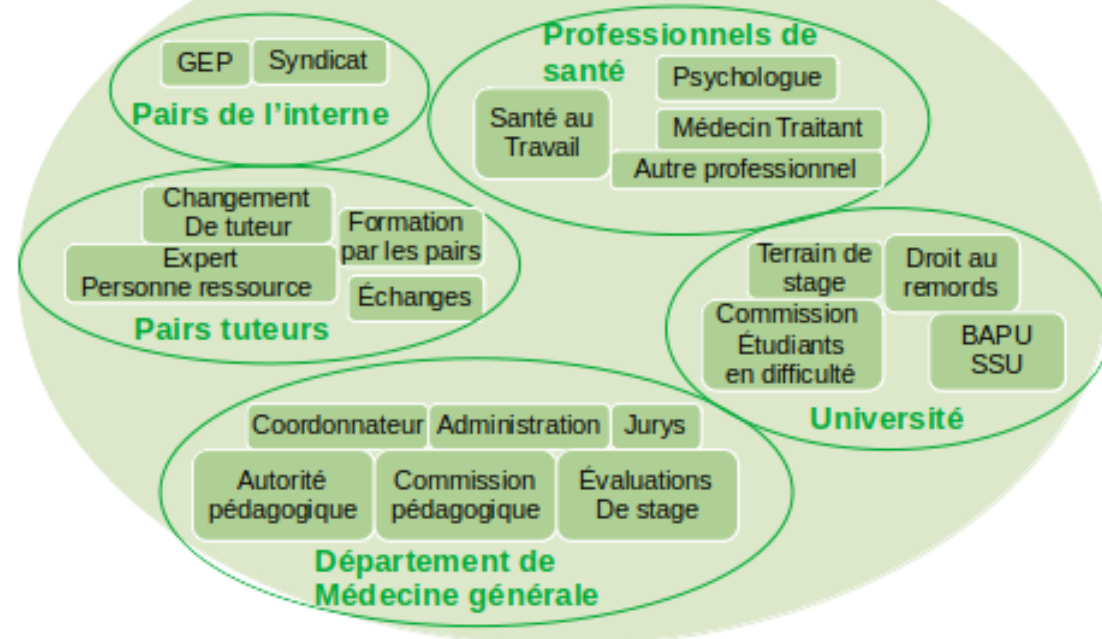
GEP
Syndicat
Pairs de l'interne

Professionnels de santé
Psychologue
Santé au Travail
Médecin Traitant
Autre professionnel

Changement De tuteur
Formation par les pairs
Expert Personne ressource
Échanges
Pairs tuteurs

Terrain de stage
Droit au remords
Commission Étudiants en difficulté
BAPU SSU
Université

Coordonnateur
Administration
Jurys
Autorité pédagogique
Commission pédagogique
Évaluations De stage
Département de Médecine générale